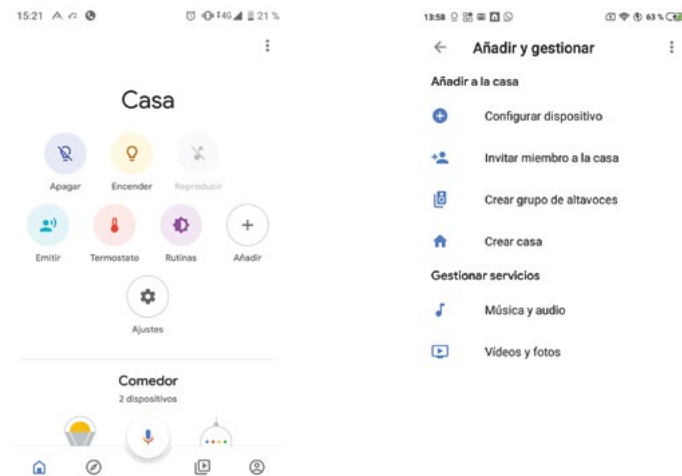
15:21

21 %

Casa

Apagar

Encender

Reproducir

Emitir

Termostato

Rutinas

Añadir

Ajustes

Comedor

2 dispositivos

13:58

63 %

Añadir y gestionar

Añadir a la casa

Configurar dispositivo

Invitar miembro a la casa

Crear grupo de altavoces

Crear casa

Gestionar servicios

Música y audio

Videos y fotos